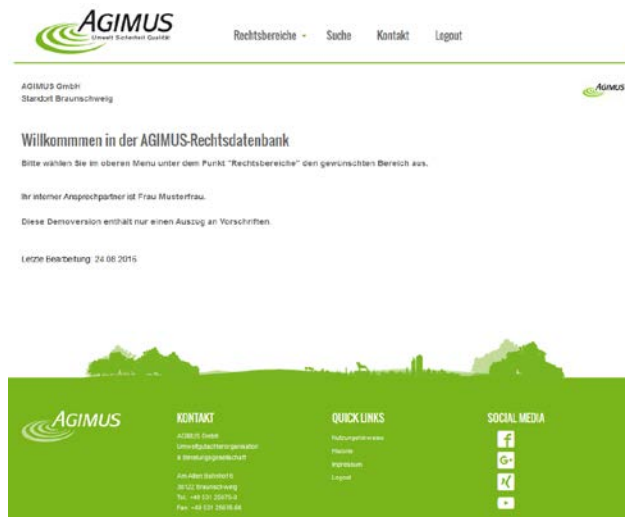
AGIMUS
Umwelt Sicherheit Qualität

Rechtsbereiche · Suche Kontakt Logout

AGIMUS GmbH
Standort Braunschweig

AGIMUS

Willkommmen in der AGIMUS-Rechtsdatenbank

Bitte wählen Sie im oberen Menu unter dem Punkt "Rechtsbereiche" den gewünschten Bereich aus.

Ihr interner Ansprechpartner ist Frau Musterfrau.

Diese Demoversion enthält nur einen Auszug an Vorschriften.

Letzte Bearbeitung: 24.08.2016

AGIMUS

KONTAKT
AGIMUS GmbH
Umweltgutachterorganisation
& Beratungsgesellschaft

Am Alten Bahnhof 6
38122 Braunschweig
Tel.: +49 531 25675-0
Fax: +49 531 25675-66

QUICK LINKS
Nutzungshinweise
Historie
Impressum
Logout

SOCIAL MEDIA
f
G+
X